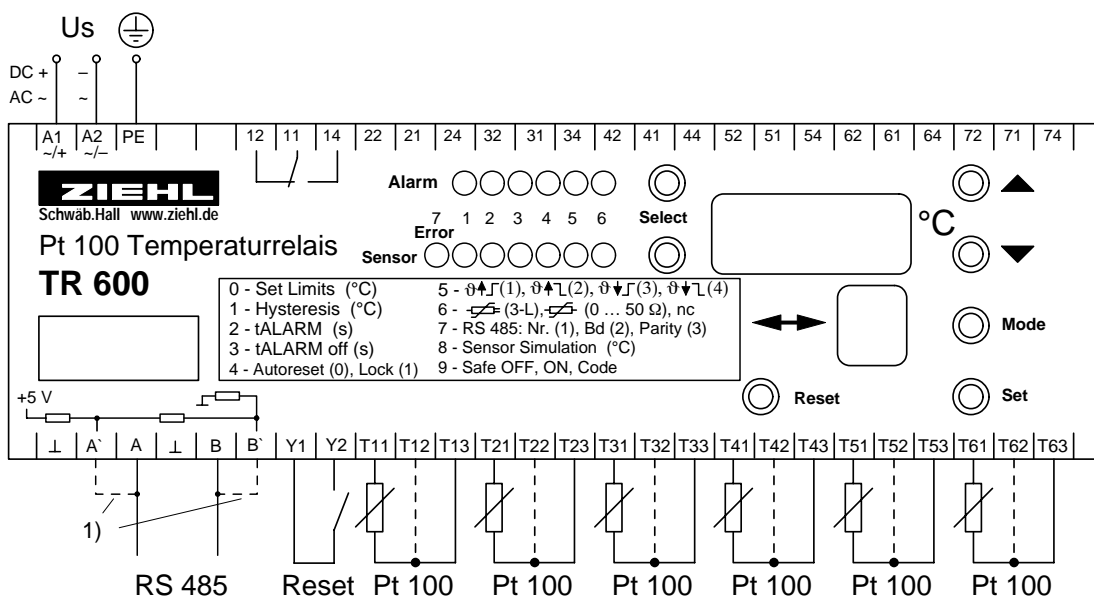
Us

DC + AC ~ – ~

A1 ~/+ | A2 ~/– | PE | 12 | 11 | 14 | 22 | 21 | 24 | 32 | 31 | 34 | 42 | 41 | 44 | 52 | 51 | 54 | 62 | 61 | 64 | 72 | 71 | 74

ZIEHL
Schwäb.Hall www.ziehl.de

Pt 100 Temperaturrelais

TR 600

Alarm

7 Error 1 2 3 4 5 6

Sensor

Select

°C

0 - Set Limits (°C)
1 - Hysteresis (°C)
2 - tALARM (s)
3 - tALARM off (s)
4 - Autoreset (0), Lock (1)

5 - $\vartheta\uparrow$(1), $\vartheta\uparrow$(2), $\vartheta\downarrow$(3), $\vartheta\downarrow$(4)
6 - (3-L), (0 … 50 Ω), nc
7 - RS 485: Nr. (1), Bd (2), Parity (3)
8 - Sensor Simulation (°C)
9 - Safe OFF, ON, Code

Mode

Reset

Set

+5 V

⊥ | A` | A | ⊥ | B | B` | Y1 | Y2 | T11 | T12 | T13 | T21 | T22 | T23 | T31 | T32 | T33 | T41 | T42 | T43 | T51 | T52 | T53 | T61 | T62 | T63

1)

RS 485 Reset Pt 100 Pt 100 Pt 100 Pt 100 Pt 100 Pt 100